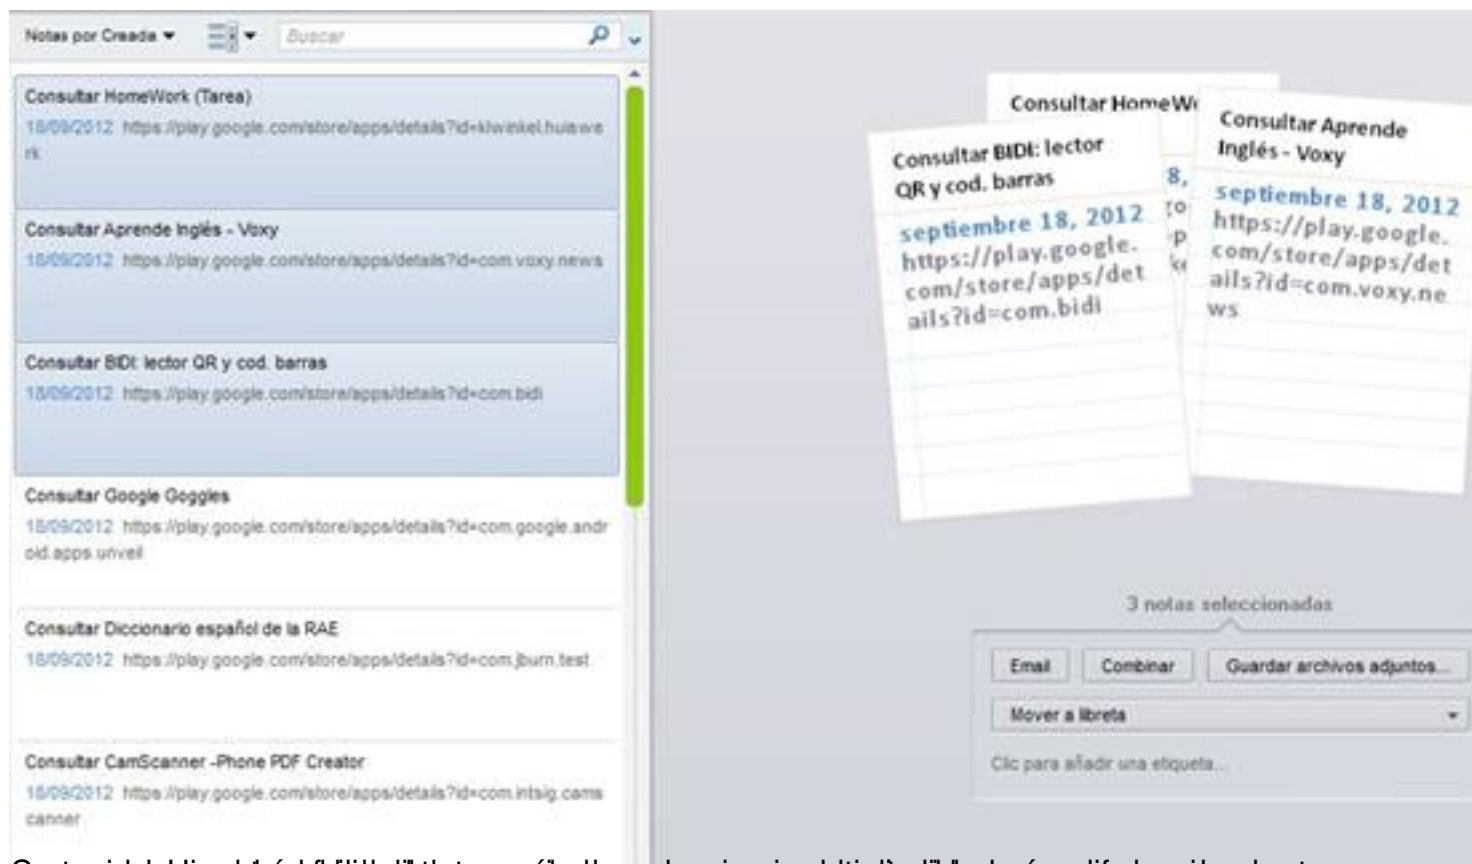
Notas por Creada ▾

Buscar

Consultar HomeWork (Tarea)
18/09/2012 https://play.google.com/store/apps/details?id=kiwinkel.huiswerk

Consultar Aprende Inglés - Voxy
18/09/2012 https://play.google.com/store/apps/details?id=com.voxy.news

Consultar BIDI: lector QR y cod. barras
18/09/2012 https://play.google.com/store/apps/details?id=com.bidi

Consultar Google Goggles
18/09/2012 https://play.google.com/store/apps/details?id=com.google.android.apps.unveil

Consultar Diccionario español de la RAE
18/09/2012 https://play.google.com/store/apps/details?id=com.jburn.test

Consultar CamScanner -Phone PDF Creator
18/09/2012 https://play.google.com/store/apps/details?id=com.intsig.camscanner

Consultar HomeW

Consultar BIDI: lector QR y cod. barras
septiembre 18, 2012
https://play.google.com/store/apps/details?id=com.bidi

Consultar Aprende Inglés - Voxy
septiembre 18, 2012
https://play.google.com/store/apps/details?id=com.voxy.news

3 notas seleccionadas

Email
Combinar
Guardar archivos adjuntos...
Mover a libreta
Clic para añadir una etiqueta...